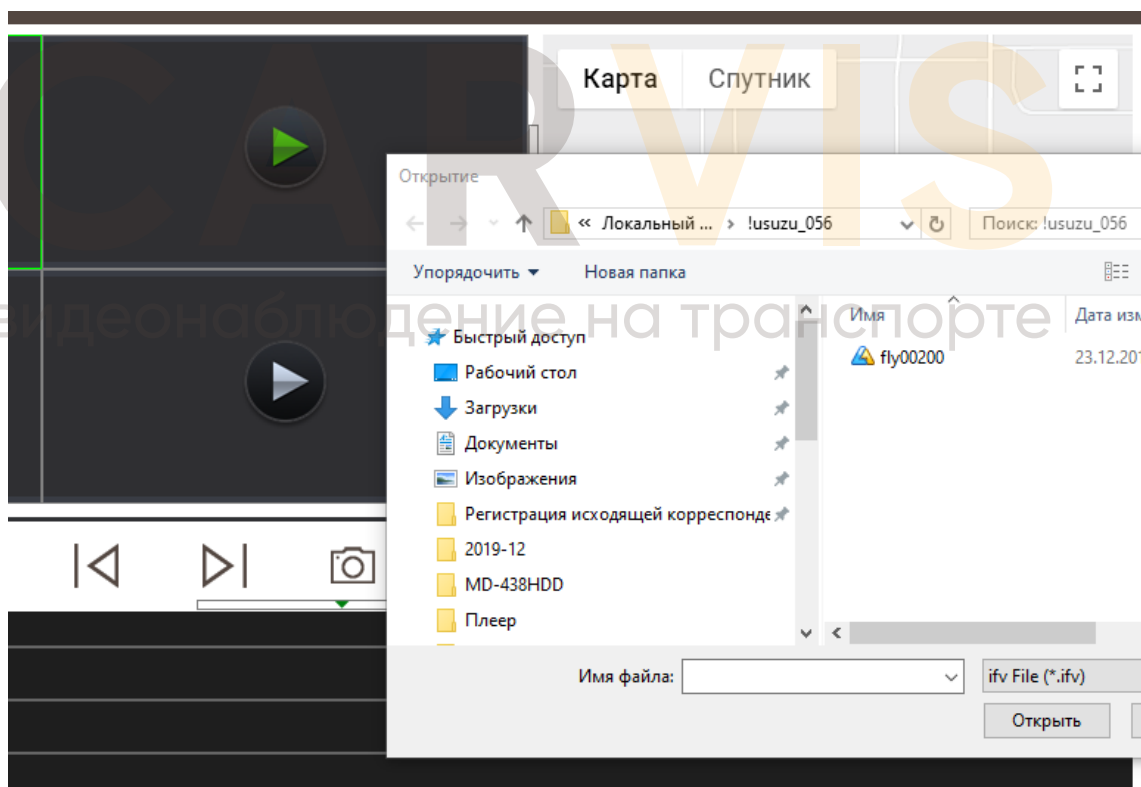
CARVIS
видеонаблюдение на транспорте

Карта Спутник

Открытие

« Локальный ... › !usuzu_056

Поиск: !usuzu_056

Упорядочить ▾ Новая папка

Быстрый доступ
Рабочий стол
Загрузки
Документы
Изображения
Регистрация исходящей корреспонде
2019-12
MD-438HDD
Плеер

Имя
Дата изм
fly00200
23.12.201

Имя файла:
ifv File (*.ifv)
Открыть